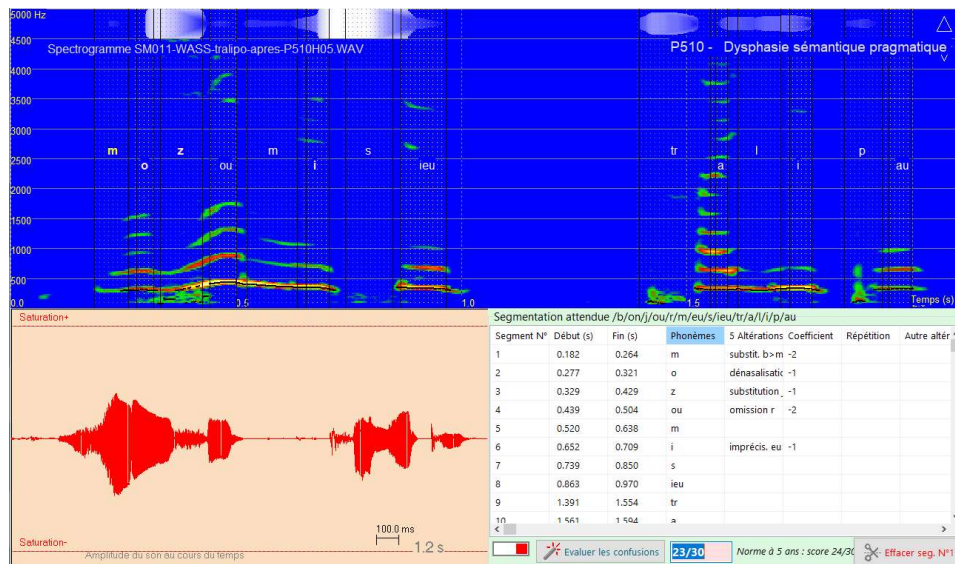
5000 Hz
4500
4000
3500
3000
2500
2000
1500
1000
500
0.0

Spectrogramme SM011-WASS-tralipo-apres-P510H05.WAV

P510 - Dysphasie sémantique pragmatique

m o z ou m i s ieu tr a l i p au

0.5 1.0 1.5 Temps (s)

Saturation+

Saturation-

Amplitude du son au cours du temps

100.0 ms

1.2 s

Segmentation attendue /b/on/j/ou/r/m/eu/s/ieu/tr/a/l/i/p/au

| Segment N° | Début (s) | Fin (s) | Phonèmes | 5 Altérations | Coefficient | Répétition | Autre altér |
|---|---|---|---|---|---|---|---|
| 1 | 0.182 | 0.264 | m | substit. b>m | -2 | | |
| 2 | 0.277 | 0.321 | o | dénasalisatic | -1 | | |
| 3 | 0.329 | 0.429 | z | substitution_ | -1 | | |
| 4 | 0.439 | 0.504 | ou | omission r | -2 | | |
| 5 | 0.520 | 0.638 | m | | | | |
| 6 | 0.652 | 0.709 | i | impréc. eu | -1 | | |
| 7 | 0.739 | 0.850 | s | | | | |
| 8 | 0.863 | 0.970 | ieu | | | | |
| 9 | 1.391 | 1.554 | tr | | | | |
| 10 | 1.561 | 1.594 | a | | | | |

Evaluer les confusions

23/30

Norme à 5 ans : score 24/30

Effacer seg. N°1